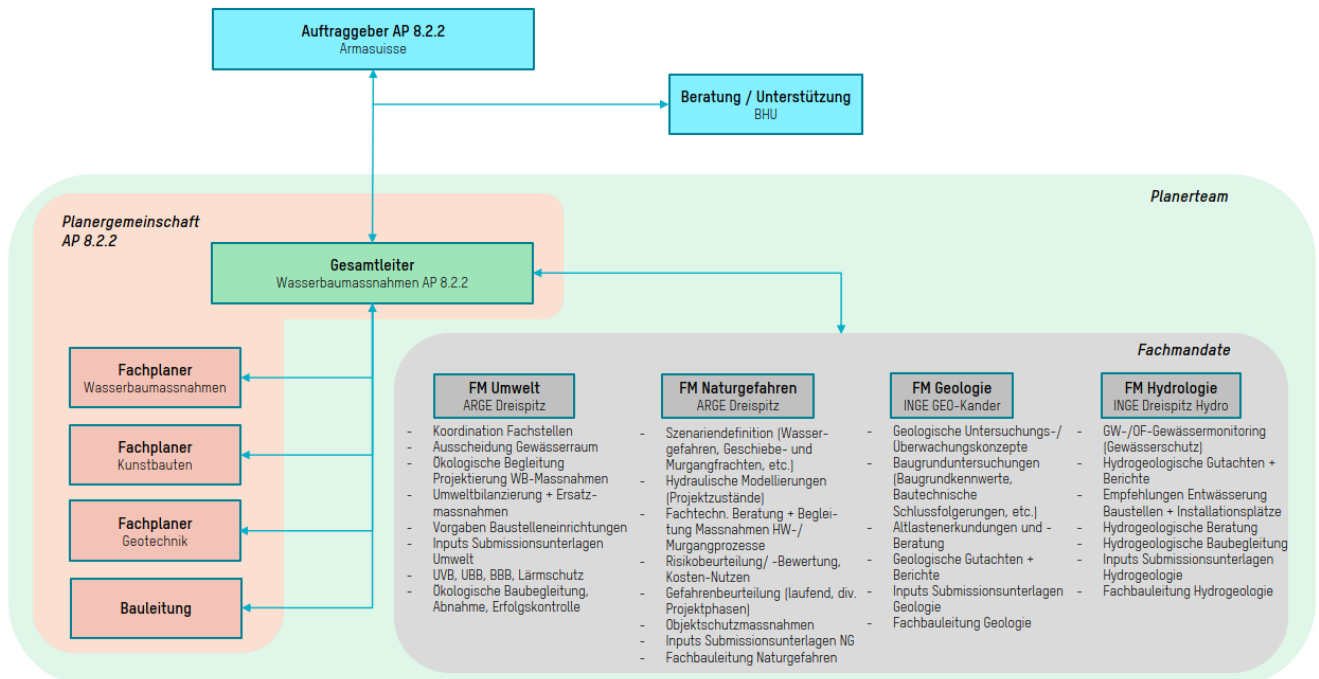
**Auftraggeber AP 8.2.2**
Armasuisse

**Beratung / Unterstützung**
BHU

*Planerteam*

*Planergemeinschaft AP 8.2.2*

**Gesamtleiter**
Wasserbaumassnahmen AP 8.2.2

**Fachplaner**
Wasserbaumassnahmen

**Fachplaner**
Kunstbauten

**Fachplaner**
Geotechnik

**Bauleitung**

*Fachmandate*

**FM Umwelt**
ARGE Dreispitz

- Koordination Fachstellen
- Ausscheidung Gewässerraum
- Ökologische Begleitung Projektierung WB-Massnahmen
- Umweltbilanzierung + Ersatzmassnahmen
- Vorgaben Baustelleneinrichtungen
- Inputs Submissionsunterlagen Umwelt
- UVB, UBB, BBB, Lärmschutz
- Ökologische Baubegleitung, Abnahme, Erfolgskontrolle

**FM Naturgefahren**
ARGE Dreispitz

- Szenariendefinition (Wassergefahren, Geschiebe- und Murgangfrachten, etc.)
- Hydraulische Modellierungen (Projektzustände)
- Fachtechn. Beratung + Begleitung Massnahmen HW-/ Murgangprozesse
- Risikobeurteilung/ -Bewertung, Kosten-Nutzen
- Gefahrenbeurteilung (laufend, div. Projektphasen)
- Objektschutzmassnahmen
- Inputs Submissionsunterlagen NG
- Fachbauleitung Naturgefahren

**FM Geologie**
INGE GEO-Kander

- Geologische Untersuchungs-/ Überwachungskonzepte
- Baugrunduntersuchungen (Baugrundkennwerte, Bautechnische Schlussfolgerungen, etc.)
- Altlastenerkundungen und -Beratung
- Geologische Gutachten + Berichte
- Inputs Submissionsunterlagen Geologie
- Fachbauleitung Geologie

**FM Hydrologie**
INGE Dreispitz Hydro

- GW-/OF-Gewässermonitoring (Gewässerschutz)
- Hydrogeologische Gutachten + Berichte
- Empfehlungen Entwässerung Baustellen + Installationsplätze
- Hydrogeologische Beratung
- Hydrogeologische Baubegleitung
- Inputs Submissionsunterlagen Hydrogeologie
- Fachbauleitung Hydrogeologie